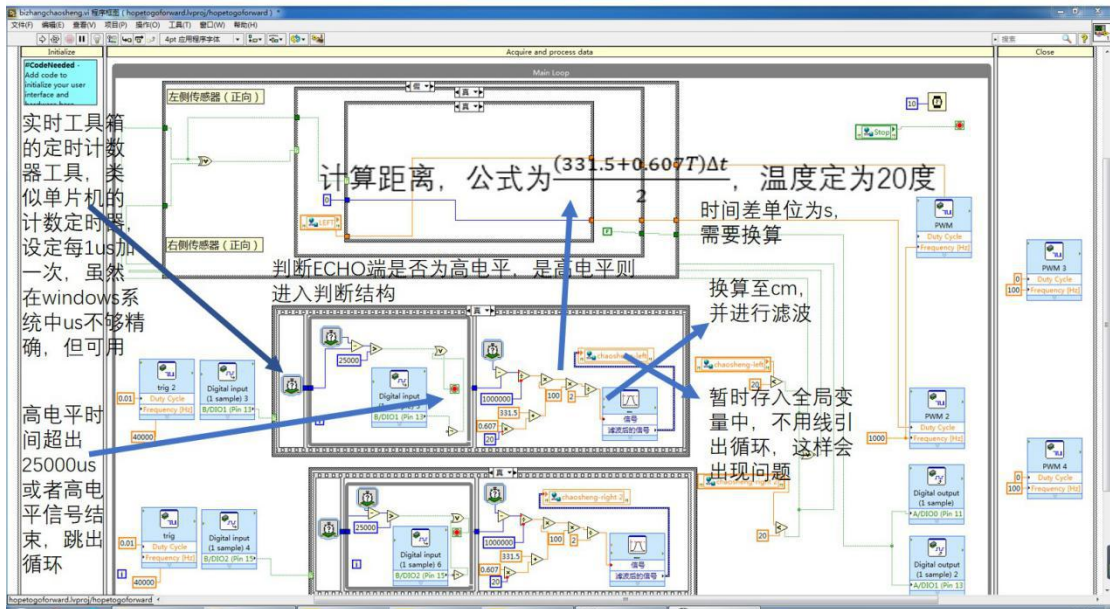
bizhangchaosheng.vi 程序框图 (hopetogoforward.lvproj/hopetogoforward) *

文件(F) 编辑(E) 查看(V) 项目(P) 操作(O) 工具(T) 窗口(W) 帮助(H)

4pt 应用程序字体

搜索

Initialize

Acquire and process data

Close

#CodeNeeded - Add code to initialize your user interface and hardware here

Main Loop

假

真

左侧传感器（正向）

右侧传感器（正向）

实时工具箱的定时计数器工具，类似单片机的计数定时器，设定每1us加一次，虽然在windows系统中us不够精确，但可用

计算距离，公式为$\frac{(331.5+0.607T)\Delta t}{2}$，温度定为20度

时间差单位为s，需要换算

判断ECHO端是否为高电平，是高电平则进入判断结构

换算至cm，并进行滤波

暂时存入全局变量中，不用线引出循环，这样会出现问题

高电平时间超出25000us或者高电平信号结束，跳出循环

10

Stop

LEFT

0

25000

1000000

331.5

0.607

100

2

chaosheng-left

chaosheng-right

信号

滤波后的信号

trig 2

Duty Cycle

Frequency (Hz)

0.01

40000

Digital input (1 sample) 3

B/DIO1 (Pin 13)

Digital input (1 sample) 4

trig

Digital input (1 sample)

B/DIO2 (Pin 15)

Digital input (1 sample) 6

B/DIO2 (Pin 15)

PWM

PWM 2

PWM 3

PWM 4

1000

100

20

Digital output (1 sample)

A/DIO0 (Pin 11)

Digital output (1 sample) 2

A/DIO1 (Pin 13)

hopetogoforward.lvproj/hopetogoforward